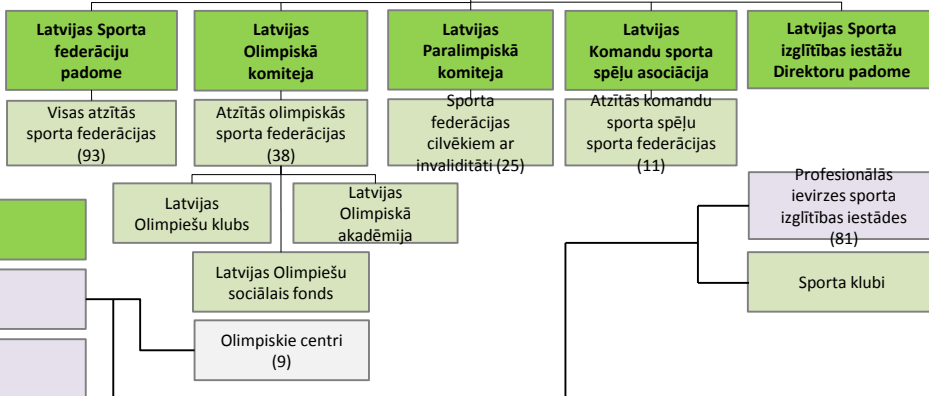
Latvijas Sporta federāciju padome

Latvijas Olimpiskā komiteja

Latvijas Paralimpiskā komiteja

Latvijas Komandu sporta spēļu asociācija

Latvijas Sporta izglītības iestāžu Direktoru padome

Visas atzītās sporta federācijas (93)

Atzītās olimpiskās sporta federācijas (38)

Sporta federācijas cilvēkiem ar invaliditāti (25)

Atzītās komandu sporta spēļu sporta federācijas (11)

Latvijas Olimpiešu klubs

Latvijas Olimpiskā akadēmija

Profesionālās ievirzes sporta izglītības iestādes (81)

Latvijas Olimpiešu sociālais fonds

Sporta klubi

Olimpiskie centri (9)